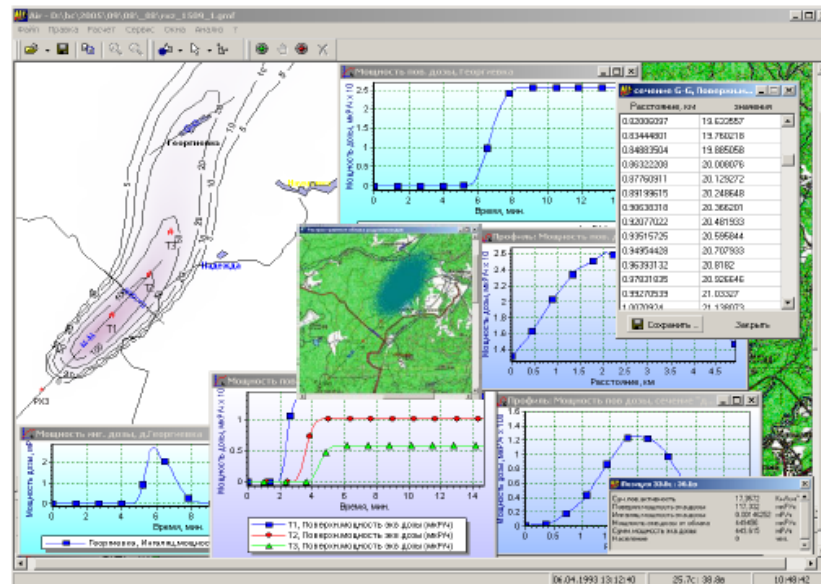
Air - D:\Lc\2005\09\08\_08\ncr_1509_1.gmf

Файл Правка Расчет Сервис Окна Анализ ?

Георгиевка

Надежда

T3

T2

T1

РХЗ

Мощность пов. дозы, Георгиевка

Мощность дозы, мкР/ч x 10

Время, мин.

0 2 4 6 8 10 12 14

0 0.5 1 1.5 2 2.5

сечение G-G, Поверхнос...

| Расстояние, км | значение |
|---|---|
| 0.82006097 | 19.622657 |
| 0.83444801 | 19.760218 |
| 0.84883504 | 19.885058 |
| 0.86322208 | 20.008076 |
| 0.87760911 | 20.129272 |
| 0.89199615 | 20.248648 |
| 0.90638318 | 20.366201 |
| 0.92077022 | 20.481933 |
| 0.93515725 | 20.595844 |
| 0.94954428 | 20.707933 |
| 0.96393132 | 20.8182 |
| 0.97831835 | 20.926646 |
| 0.99270539 | 21.03327 |
| 1.0070924 | 21.138073 |

Сохранить... Закрыть

Профиль Мощность пов. доз

Мощность дозы, мкР/ч x 10

Расстояние, км

0 0.5 1 1.5 2 2.5 3 3.5 4 4.5

1.4 1.6 1.8 2 2.2 2.4 2.6

Мощность пов...

Мощность дозы, мкР/ч x 10

Время, мин.

0 2 4 6 8 10 12 14

T1, Поверхн.мощность экв.дозы (мкР/ч)
T2, Поверхн.мощность экв.дозы (мкР/ч)
T3, Поверхн.мощность экв.дозы (мкР/ч)

Мощность инг. дозы, д.Георгиевка

Мощность дозы, мкР

Время, мин.

0 2 4 6 8 10

Георгиевка, Ингаляц.мощнос

Профиль Мощность пов.дозы, сечение

Мощность дозы, мкР/ч x 10

0.2 0.4 0.6 0.8 1 1.2 1.4

Возраст 30лет : 30лет

Сум.пов.активность 17.3672 Ки/км²
Поверхн.мощность экв.дозы 112.302 мкР/ч
Ингаляц.мощность экв.дозы 0.0014252 мкР/ч
Мощность экв.дозы от облака 649496 мкР/ч
Сумм.мощность экв.дозы 645.915 мкР/ч
Население 0 чел.

06.04.1993 13:12:40   25.7c : 38.8в   10:48:42